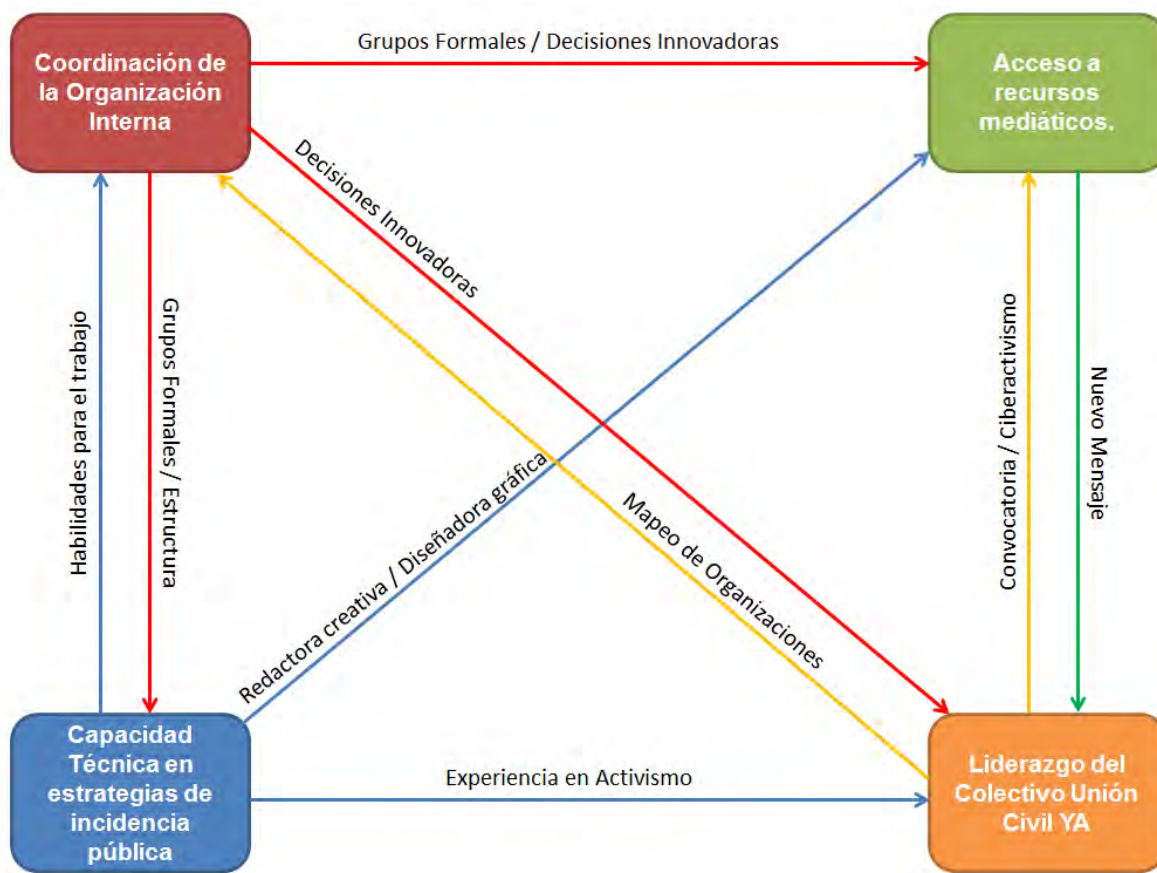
Coordinación de la Organización Interna

Grupos Formales / Decisiones Innovadoras

Acceso a recursos mediáticos.

Decisiones Innovadoras

Habilidades para el trabajo

Grupos Formales / Estructura

Redactora creativa / Diseñadora gráfica

Mapeo de Organizaciones

Convocatoria / Ciberactivismo

Nuevo Mensaje

Capacidad Técnica en estrategias de incidencia pública

Experiencia en Activismo

Liderazgo del Colectivo Unión Civil YA